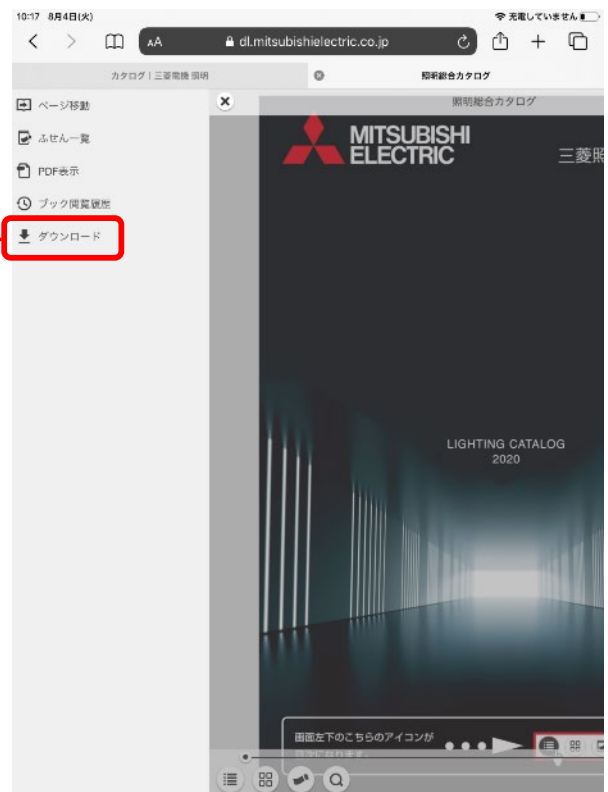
10:17 8月4日(火)

充電していません

AA dl.mitsubishielectric.co.jp

カタログ | 三菱電機 照明

照明総合カタログ

ページ移動

ふせん一覧

PDF表示

ブック閲覧履歴

ダウンロード

照明総合カタログ

MITSUBISHI ELECTRIC

三菱照

LIGHTING CATALOG 2020

画面左下のこちらのアイコンが

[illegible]